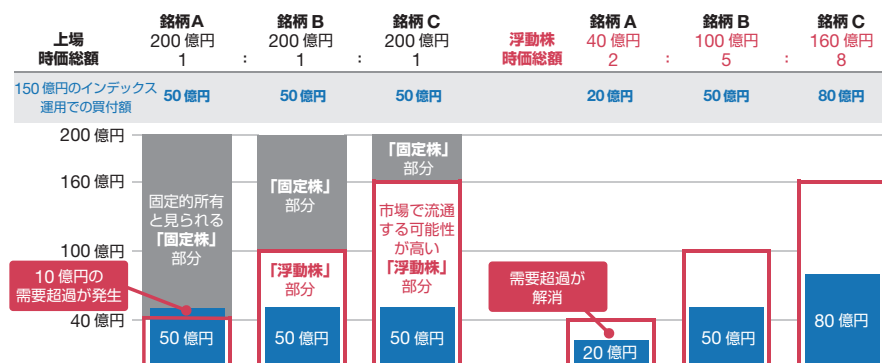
上場
時価総額

銘柄 A
200 億円
1

:

銘柄 B
200 億円
1

:

銘柄 C
200 億円
1

浮動株
時価総額

銘柄 A
40 億円
2

:

銘柄 B
100 億円
5

:

銘柄 C
160 億円
8

150 億円のインデックス運用での買付額

50 億円

50 億円

50 億円

20 億円

50 億円

80 億円

200 億円

160 億円

100 億円

40 億円

固定的所有と見られる「固定株」部分

「固定株」部分

「固定株」部分

「浮動株」部分

市場で流通する可能性が高い「浮動株」部分

10 億円の需要超過が発生

需要超過が解消

50 億円

50 億円

50 億円

20 億円

50 億円

80 億円